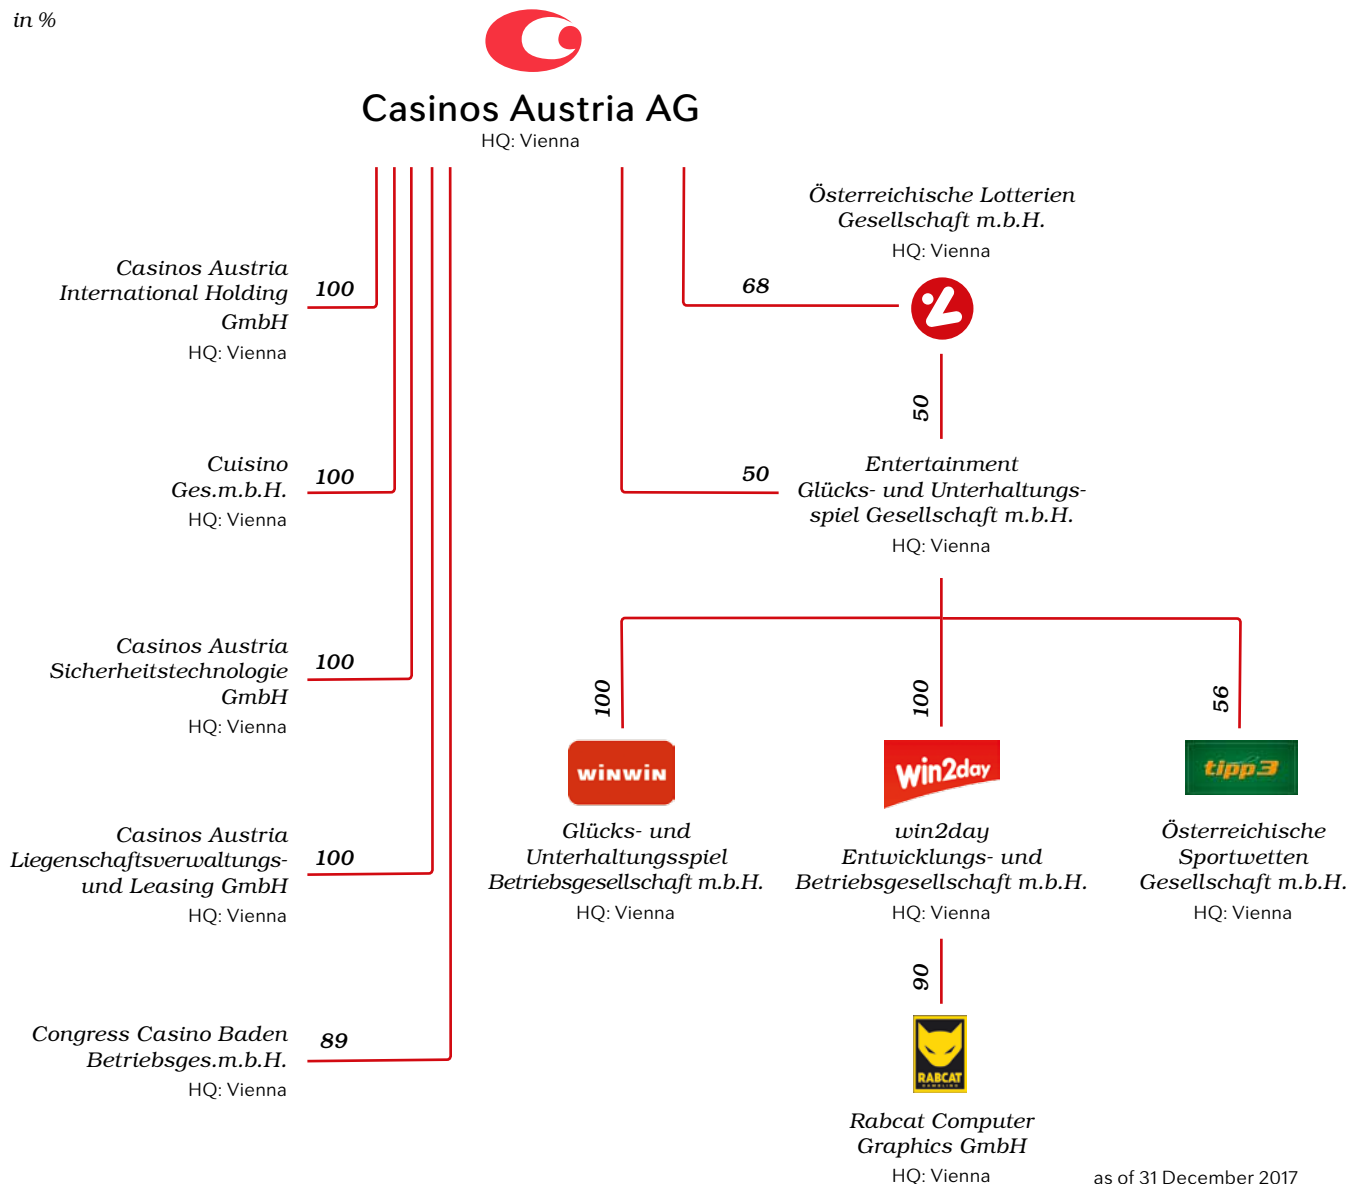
in %

Casinos Austria AG
HQ: Vienna

Österreichische Lotterien Gesellschaft m.b.H.
HQ: Vienna

68

50

Casinos Austria International Holding GmbH
HQ: Vienna

100

Cuisino Ges.m.b.H.
HQ: Vienna

100

50

Entertainment Glücks- und Unterhaltungsspiel Gesellschaft m.b.H.
HQ: Vienna

Casinos Austria Sicherheitstechnologie GmbH
HQ: Vienna

100

100

100

56

WINWIN

win2day

tipp3

Casinos Austria Liegenschaftsverwaltungs- und Leasing GmbH
HQ: Vienna

100

Glücks- und Unterhaltungsspiel Betriebsgesellschaft m.b.H.
HQ: Vienna

win2day Entwicklungs- und Betriebsgesellschaft m.b.H.
HQ: Vienna

Österreichische Sportwetten Gesellschaft m.b.H.
HQ: Vienna

90

RABCAT

Congress Casino Baden Betriebsges.m.b.H.
HQ: Vienna

89

Rabcat Computer Graphics GmbH
HQ: Vienna

as of 31 December 2017